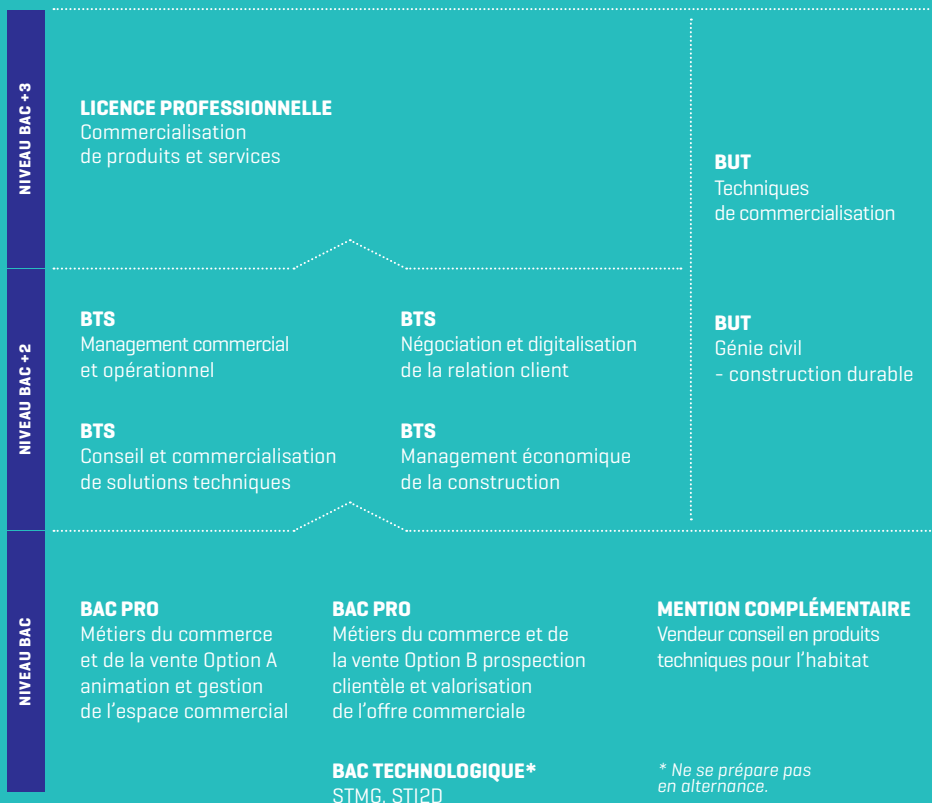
NIVEAU BAC +3

LICENCE PROFESSIONNELLE
Commercialisation de produits et services

BUT
Techniques de commercialisation

NIVEAU BAC +2

BTS
Management commercial et opérationnel

BTS
Négociation et digitalisation de la relation client

BUT
Génie civil - construction durable

BTS
Conseil et commercialisation de solutions techniques

BTS
Management économique de la construction

NIVEAU BAC

BAC PRO
Métiers du commerce et de la vente Option A animation et gestion de l'espace commercial

BAC PRO
Métiers du commerce et de la vente Option B prospection clientèle et valorisation de l'offre commerciale

MENTION COMPLÉMENTAIRE
Vendeur conseil en produits techniques pour l'habitat

BAC TECHNOLOGIQUE*
STMG, STI2D

* Ne se prépare pas en alternance.